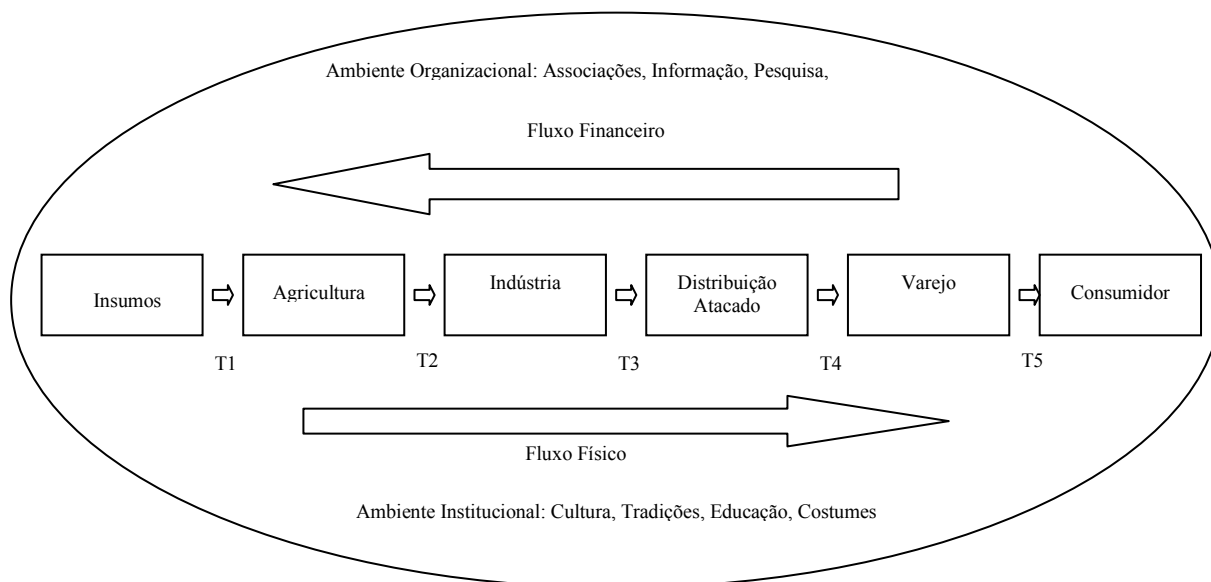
Ambiente Organizacional: Associações, Informação, Pesquisa,

Fluxo Financeiro

Insumos

Agricultura

Indústria

Distribuição Atacado

Varejo

Consumidor

T1

T2

T3

T4

T5

Fluxo Físico

Ambiente Institucional: Cultura, Tradições, Educação, Costumes